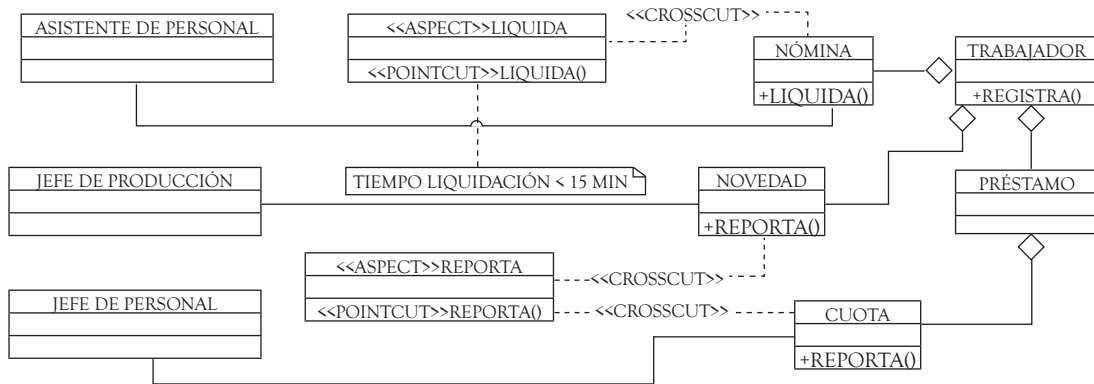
ASISTENTE DE PERSONAL

<<ASPECT>>LIQUIDA

<<POINTCUT>>LIQUIDA()

<<CROSSCUT>>

NÓMINA

+LIQUIDA()

TRABAJADOR

+REGISTRA()

JEFE DE PRODUCCIÓN

TIEMPO LIQUIDACIÓN < 15 MIN

NOVEDAD

+REPORTA()

PRÉSTAMO

<<ASPECT>>REPORTA

<<CROSSCUT>>

<<POINTCUT>>REPORTA()

<<CROSSCUT>>

JEFE DE PERSONAL

CUOTA

+REPORTA()